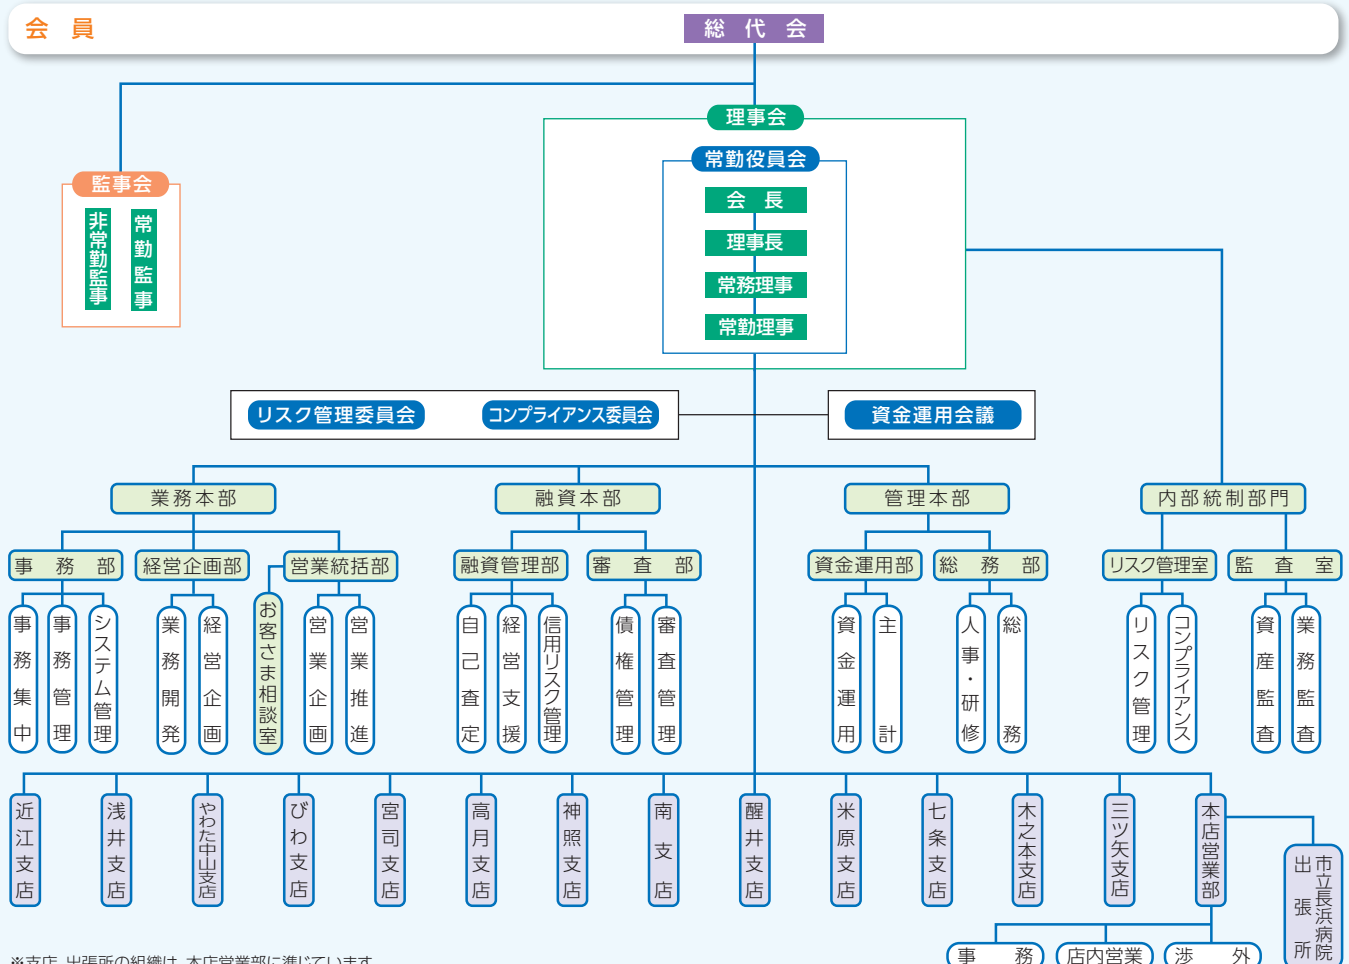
会　員

総　代　会

理事会

常勤役員会

会　長

理事長

常務理事

常勤理事

監事会

非常勤監事

常勤監事

リスク管理委員会

コンプライアンス委員会

資金運用会議

業務本部

融資本部

管理本部

内部統制部門

事　務　部

経営企画部

営業統括部

融資管理部

審　査　部

資金運用部

総　務　部

リスク管理室

監　査　室

事務集中

事務管理

システム管理

業務開発

経営企画

お客さま相談室

営業企画

営業推進

自己査定

経営支援

信用リスク管理

債権管理

審査管理

資金運用

主計

人事・研修

総務

リスク管理

コンプライアンス

資産監査

業務監査

近江支店

浅井支店

やわた中山支店

びわ支店

宮司支店

高月支店

神照支店

南支店

醒井支店

米原支店

七条支店

木之本支店

三ツ矢支店

本店営業部

市立長浜病院出張所

事　務

店内営業

渉　外

※支店、出張所の組織は、本店営業部に準じています。